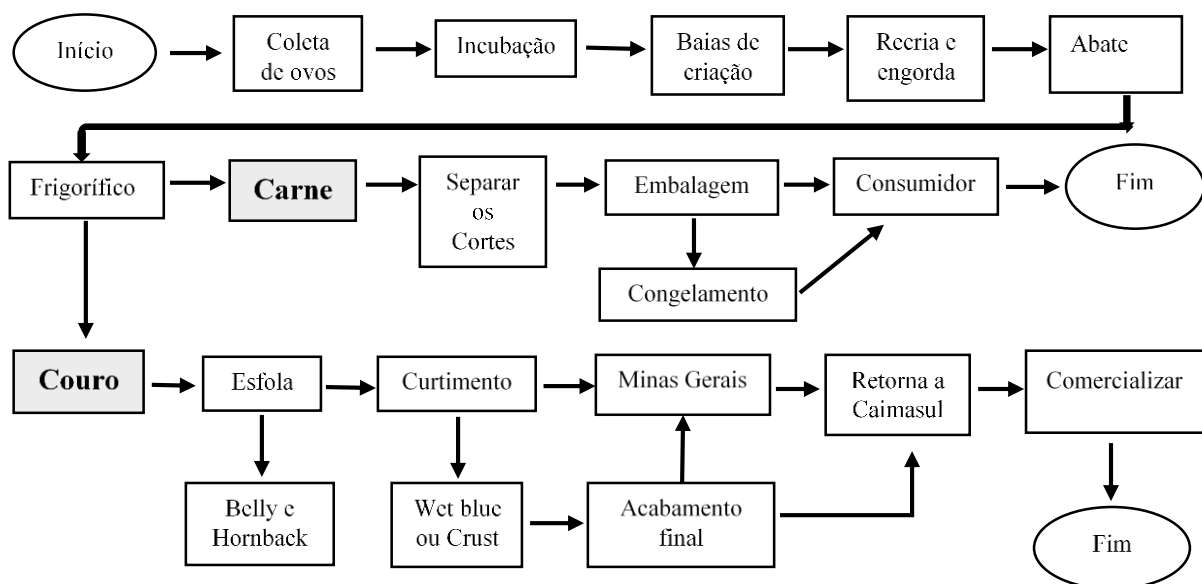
Início

Coleta de ovos

Incubação

Baias de criação

Recria e engorda

Abate

Frigorífico

Carne

Separar os Cortes

Embalagem

Consumidor

Fim

Congelamento

Couro

Esfola

Curtimento

Minas Gerais

Retorna a Caimasul

Comercializar

Belly e Hornback

Wet blue ou Crust

Acabamento final

Fim